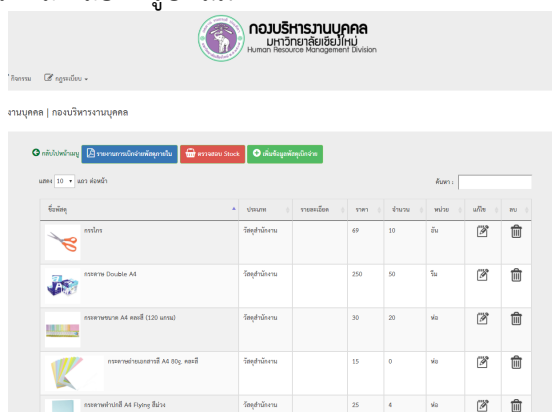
กองบริหารงานบุคคล
มหาวิทยาลัยเชียงใหม่
Human Resource Management Division

กิจกรรม กฎระเบียบ

งานบุคคล | กองบริหารงานบุคคล

กลับไปหน้าแรก รายงานการเบิกจ่ายพัสดุภายใน ตรวจสอบ Stock เพิ่มข้อมูลพัสดุเบิกจ่าย

แสดง 10 แถว ต่อหน้า

ค้นหา :

| ชื่อพัสดุ | ประเภท | รายละเอียด | ราคา | จำนวน | หน่วย | แก้ไข | ลบ |
|---|---|---|---|---|---|---|---|
| กรรไกร | วัสดุสำนักงาน | | 69 | 10 | อัน | | |
| กระดาษ Double A4 | วัสดุสำนักงาน | | 250 | 50 | รีม | | |
| กระดาษขนาด A4 คละสี (120 แกรม) | วัสดุสำนักงาน | | 30 | 20 | ห่อ | | |
| กระดาษถ่ายเอกสารสี A4 80g. คละสี | วัสดุสำนักงาน | | 15 | 0 | ห่อ | | |
| กระดาษถ่ายสี A4 Flying สีม่วง | วัสดุสำนักงาน | | 25 | 6 | ห่อ | | |